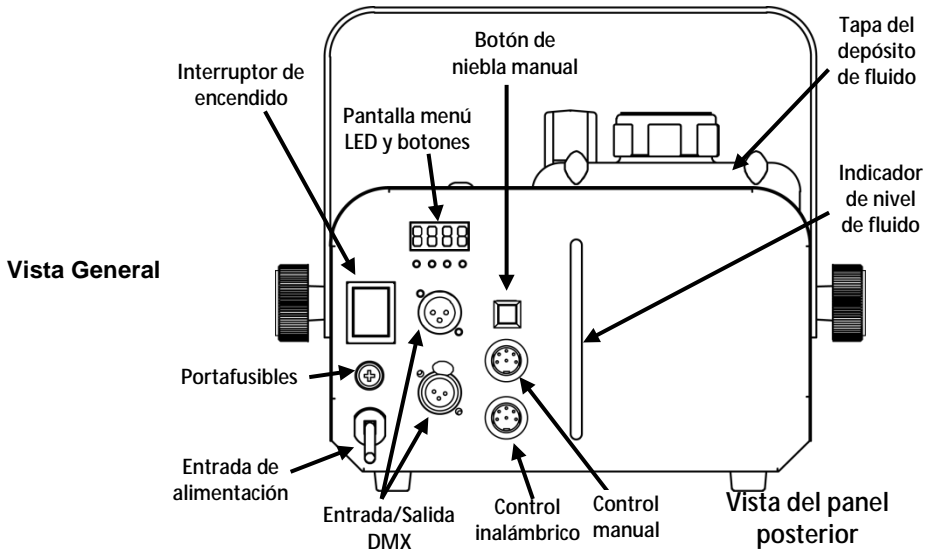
Vista General

Interruptor de encendido

Pantalla menú LED y botones

Botón de niebla manual

Tapa del depósito de fluido

Indicador de nivel de fluido

Portafusibles

Entrada de alimentación

Entrada/Salida DMX

Control inalámbrico

Control manual

Vista del panel posterior